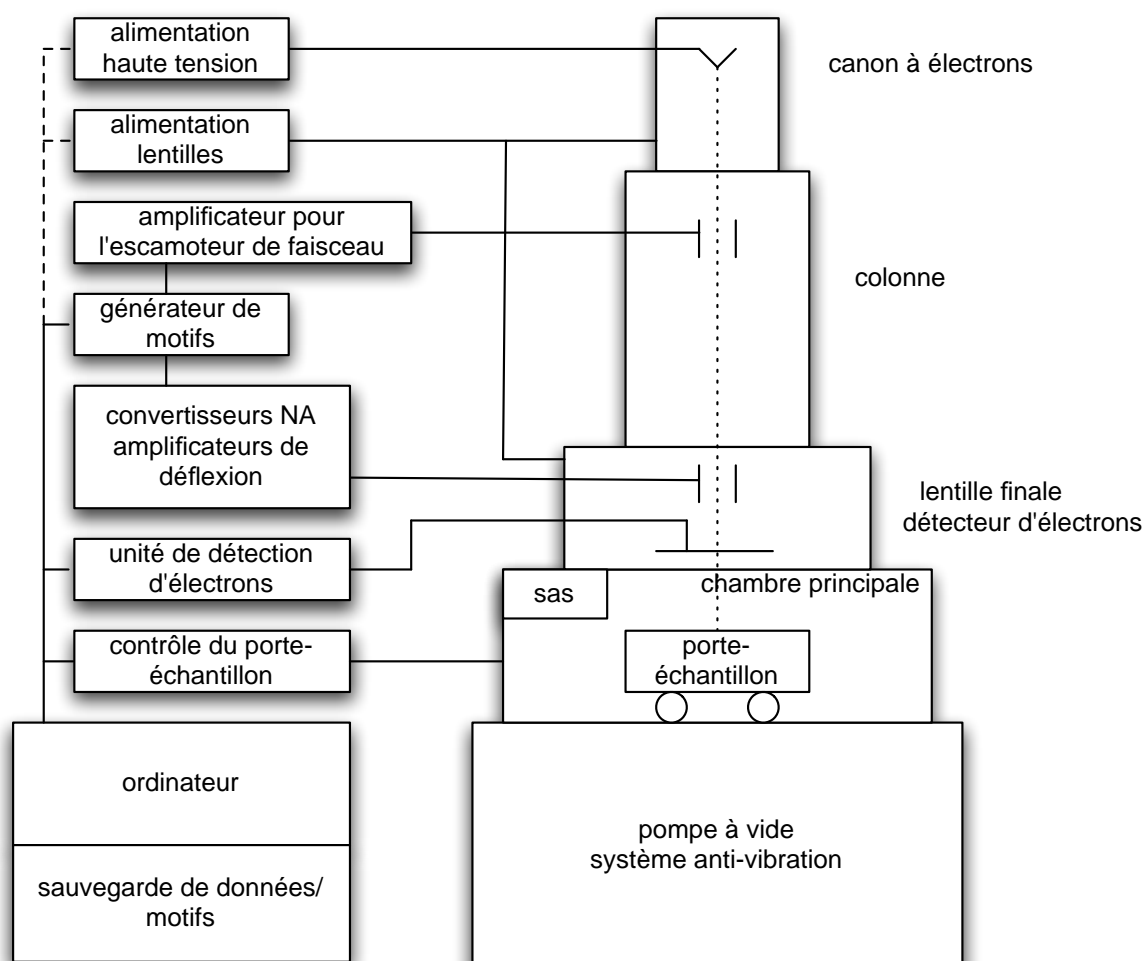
alimentation haute tension

canon à électrons

alimentation lentilles

amplificateur pour l'escamoteur de faisceau

colonne

générateur de motifs

convertisseurs NA amplificateurs de déflexion

lentille finale
détecteur d'électrons

unité de détection d'électrons

sas

chambre principale

contrôle du porte-échantillon

porte-échantillon

ordinateur

sauvegarde de données/ motifs

pompe à vide
système anti-vibration